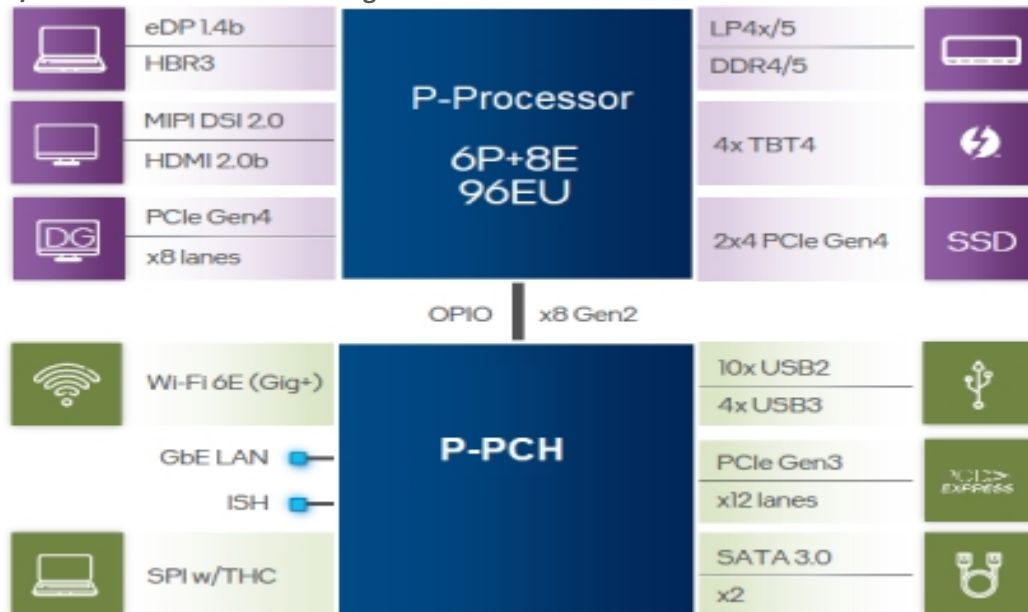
eDP 1.4b
HBR3

MIPI DSI 2.0
HDMI 2.0b

DG

PCIe Gen4
x8 lanes

P-Processor

6P+8E
96EU

LP4x/5
DDR4/5

4x TBT4

2x4 PCIe Gen4

SSD

OPIO

x8 Gen2

Wi-Fi 6E (Gig+)

GbE LAN

ISH

SPI w/THC

P-PCH

10x USB2
4x USB3

PCIe Gen3
x12 lanes

PCI EXPRESS

SATA 3.0
x2